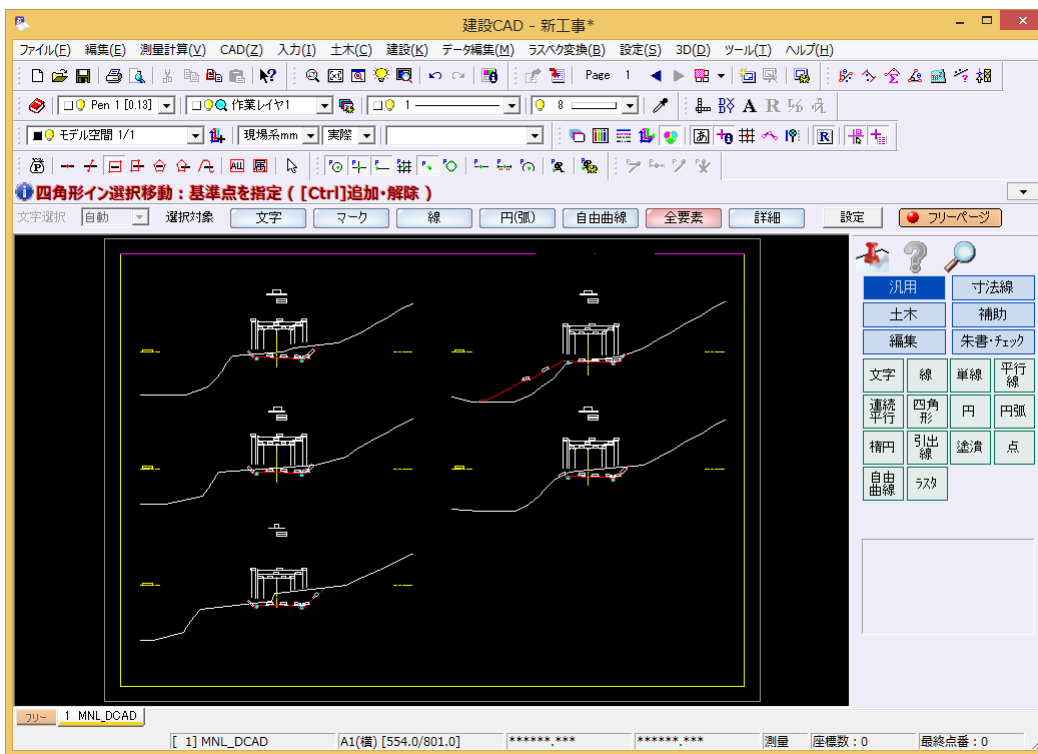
建設CAD - 新工事*

ファイル(F) 編集(E) 測量計算(V) CAD(Z) 入力(I) 土木(C) 建設(K) データ編集(M) ラスベク変換(B) 設定(S) 3D(D) ツール(T) ヘルプ(H)

Page 1

Pen 1 [0.13] 作業レイヤ1 1 8

モデル空間 1/1 現場系mm 実際

四角形イン選択移動：基準点を指定（[Ctrl]追加・解除）

文字選択 自動 選択対象 文字 マーク 線 円(弧) 自由曲線 全要素 詳細 設定 フリーページ

汎用 寸法線
土木 補助
編集 朱書・チェック
文字 線 単線 平行線
連続平行 四角形 円 円弧
楕円 引出線 塗潰 点
自由曲線 ラスタ

フリー 1 MNL_DCAD

[ 1] MNL_DCAD A1(横) [554.0/801.0] ******.*** ******.*** 測量 座標数：0 最終点番：0